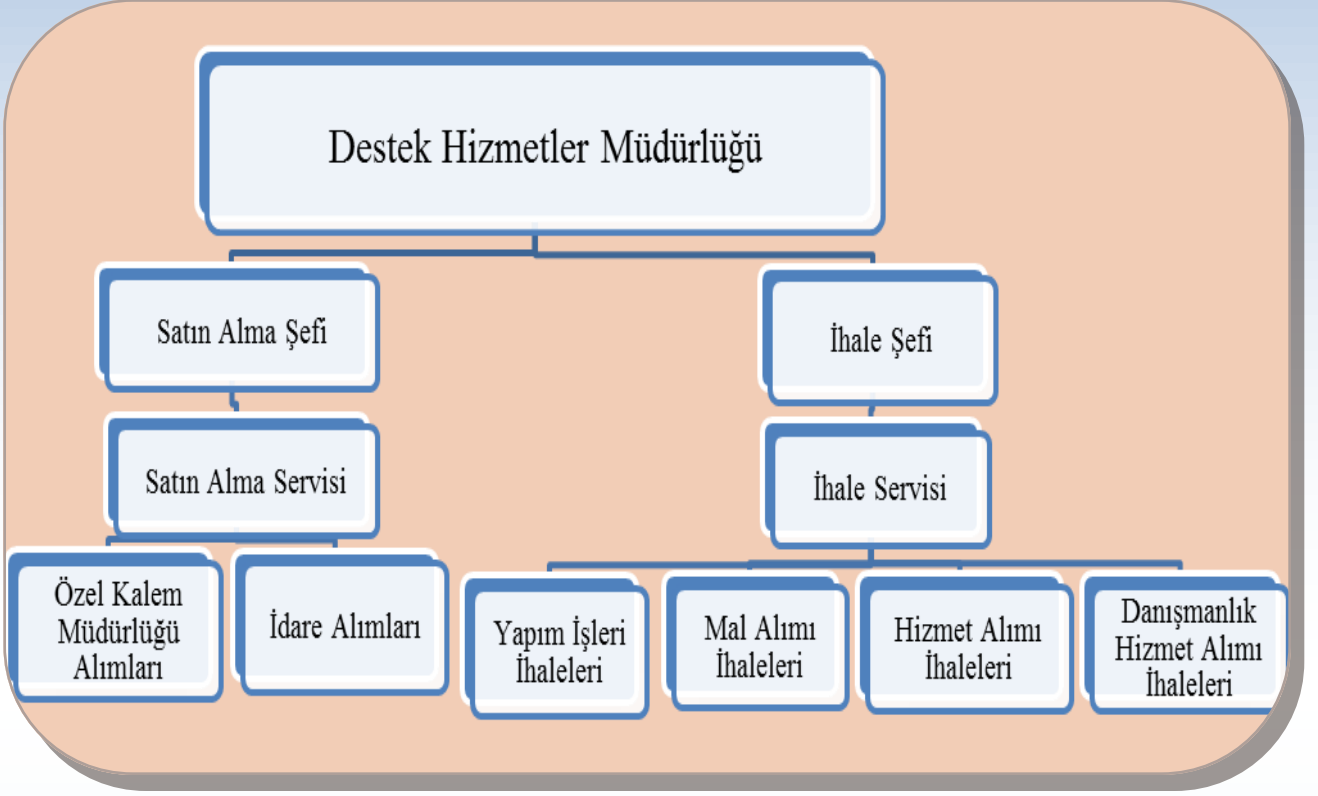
Destek Hizmetler Müdürlüğü

Satın Alma Şefi

Satın Alma Servisi

Özel Kalem Müdürlüğü Alımları

İdare Alımları

İhale Şefi

İhale Servisi

Yapım İşleri İhaleleri

Mal Alımı İhaleleri

Hizmet Alımı İhaleleri

Danışmanlık Hizmet Alımı İhaleleri